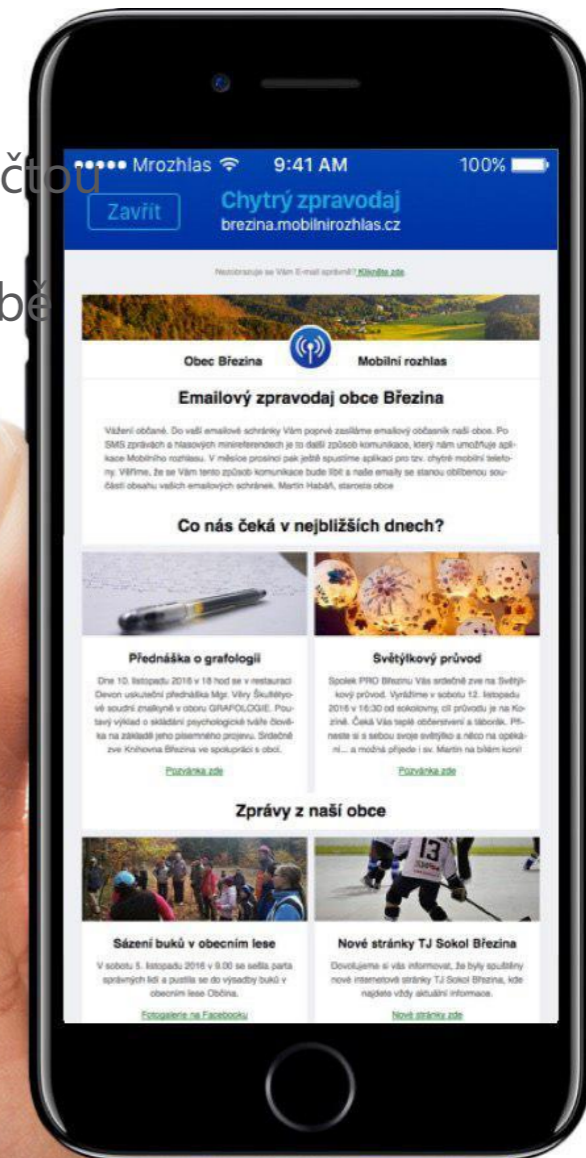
čtou

bě

●●●●● Mrozhlas 9:41 AM 100%

Zavřít

Chytrý zpravodaj
brezina.mobilnirozhlas.cz

Nezobrazuje se Vám E-mail správně? Klikněte zde.

Obec Březina

Mobilní rozhlas

Emailový zpravodaj obce Březina

Vážení občané. Do vaší emailové schránky Vám poprvé zasíláme emailový občasník naší obce. Po SMS zprávách a hlasových minireferendech je to další způsob komunikace, který nám umožňuje aplikace Mobilního rozhlasu. V měsíci prosinci pak ještě spustíme aplikaci pro tzv. chytré mobilní telefony. Věříme, že se Vám tento způsob komunikace bude líbit a naše emaily se stanou oblíbenou součástí obsahu vašich emailových schránek. Martin Habáň, starosta obce

Co nás čeká v nejbližších dnech?

Přednáška o grafologii

Dne 10. listopadu 2016 v 18 hod se v restauraci Devon uskuteční přednáška Mgr. Věry Škultétyové soudní znalkyně v oboru GRAFOLOGIE. Poutavý výklad o skládání psychologické tváře člověka na základě jeho písemného projevu. Srdečně zve Knihovna Březina ve spolupráci s obcí.

Pozvánka zde

Světýlkový průvod

Spolek PRO Březinu Vás srdečně zve na Světýlkový průvod. Vyrážíme v sobotu 12. listopadu 2016 v 16:30 od sokolovny, cíl průvodu je na Kozině. Čeká Vás teplé občerstvení a táborák. Přineste si s sebou svoje světýlko a něco na opékání... a možná přijede i sv. Martin na bílém koni!

Pozvánka zde

Zprávy z naší obce

Sázení buků v obecním lese

V sobotu 5. listopadu 2016 v 9.00 se sešla parta správných lidí a pustila se do výsadby buků v obecním lese Občina.

Fotogalerie na Facebooku

Nové stránky TJ Sokol Březina

Dovolujeme si vás informovat, že byly spuštěny nové internetové stránky TJ Sokol Březina, kde najdete vždy aktuální informace.

Nové stránky zde